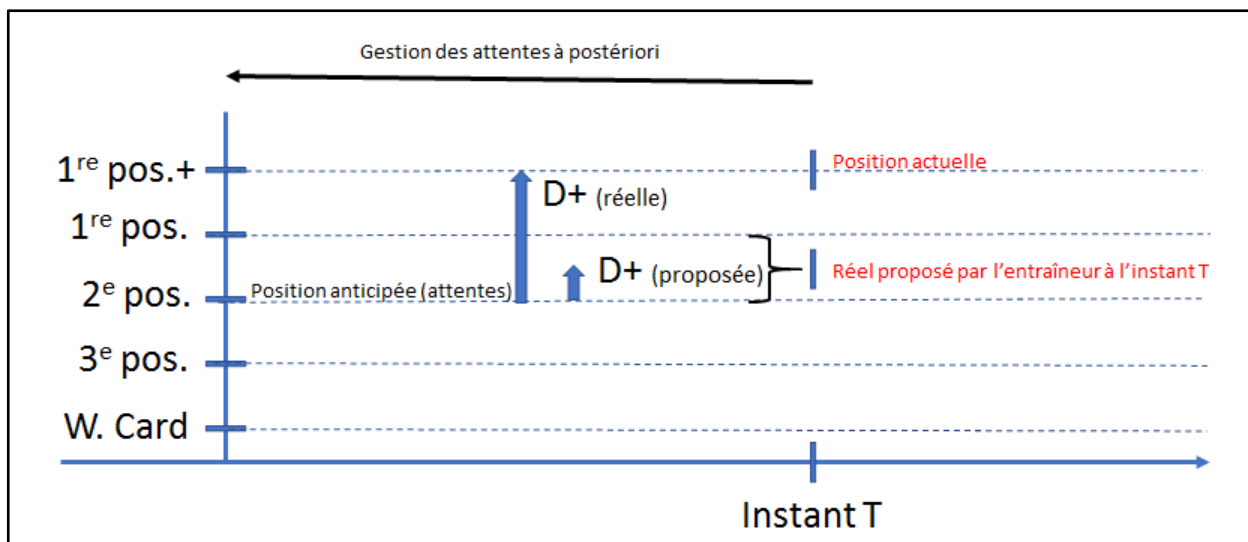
Gestion des attentes à postériori

1$^{re}$ pos.+

1$^{re}$ pos.

2$^{e}$ pos.

3$^{e}$ pos.

W. Card

D+ (réelle)

D+ (proposée)

Position anticipée (attentes)

Position actuelle

Réel proposé par l'entraîneur à l'instant T

Instant T